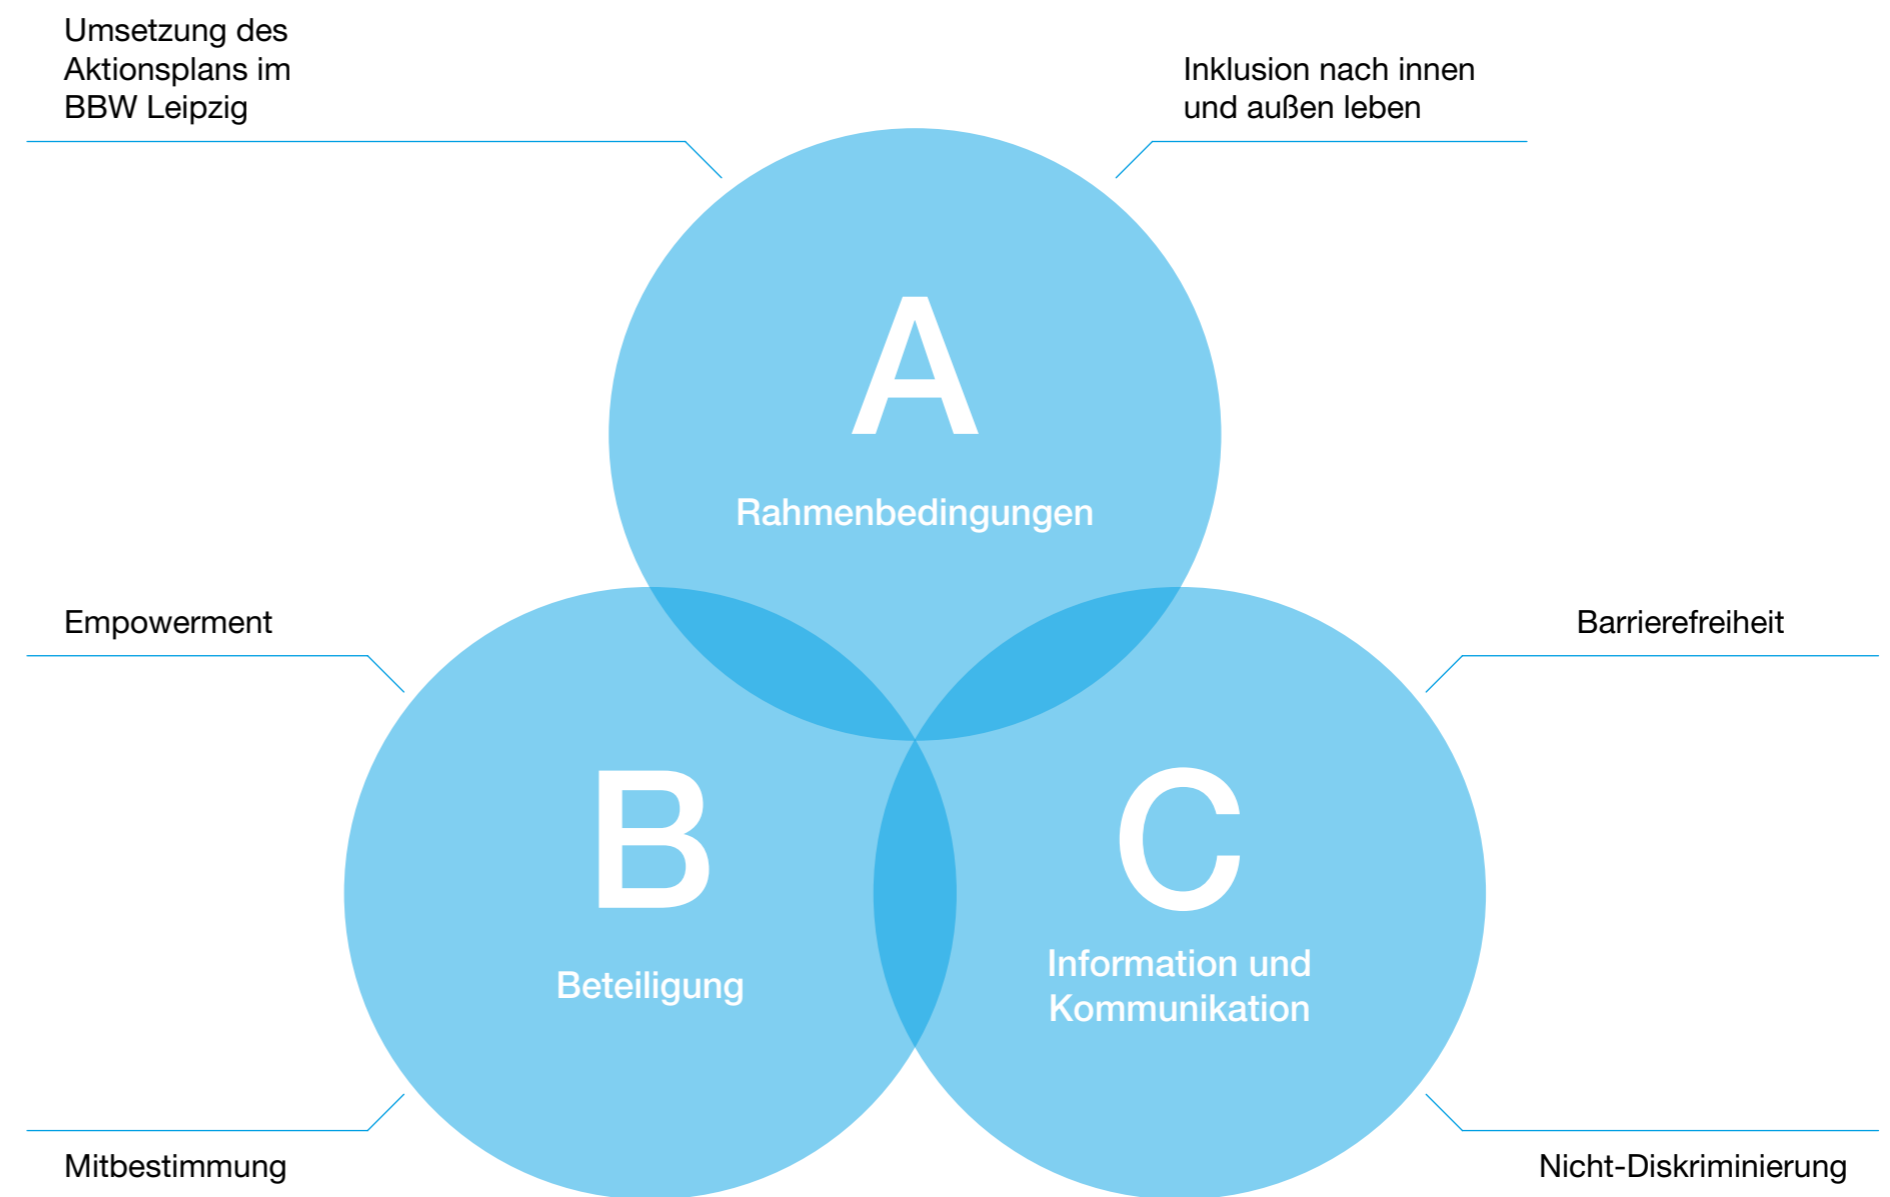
Umsetzung des Aktionsplans im BBW Leipzig

Inklusion nach innen und außen leben

A

Rahmenbedingungen

Empowerment

Barrierefreiheit

B

Beteiligung

C

Information und Kommunikation

Mitbestimmung

Nicht-Diskriminierung